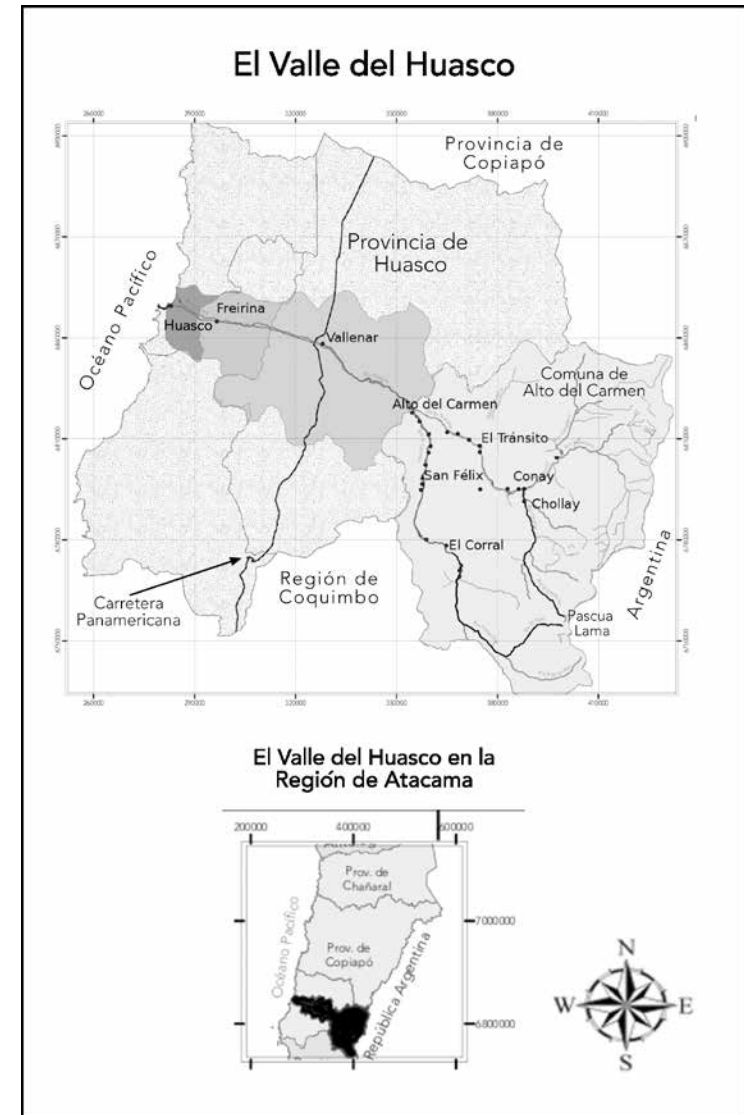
El Valle del Huasco

260000 290000 320000 350000 380000 410000

Provincia de Copiapó

Provincia de Huasco

Océano Pacífico

Freirina

Huasco

Vallenar

Comuna de Alto del Carmen

Alto del Carmen

El Tránsito

San Félix

Conay

Chollay

El Corral

Región de Coquimbo

Carretera Panamericana

Argentina

Pascua Lama

260000 290000 320000 350000 380000 410000

El Valle del Huasco en la Región de Atacama

200000 400000 600000

Prov. de Chañaral

7000000

Prov. de Copiapó

Océano Pacífico

República Argentina

6800000

N
W E
S